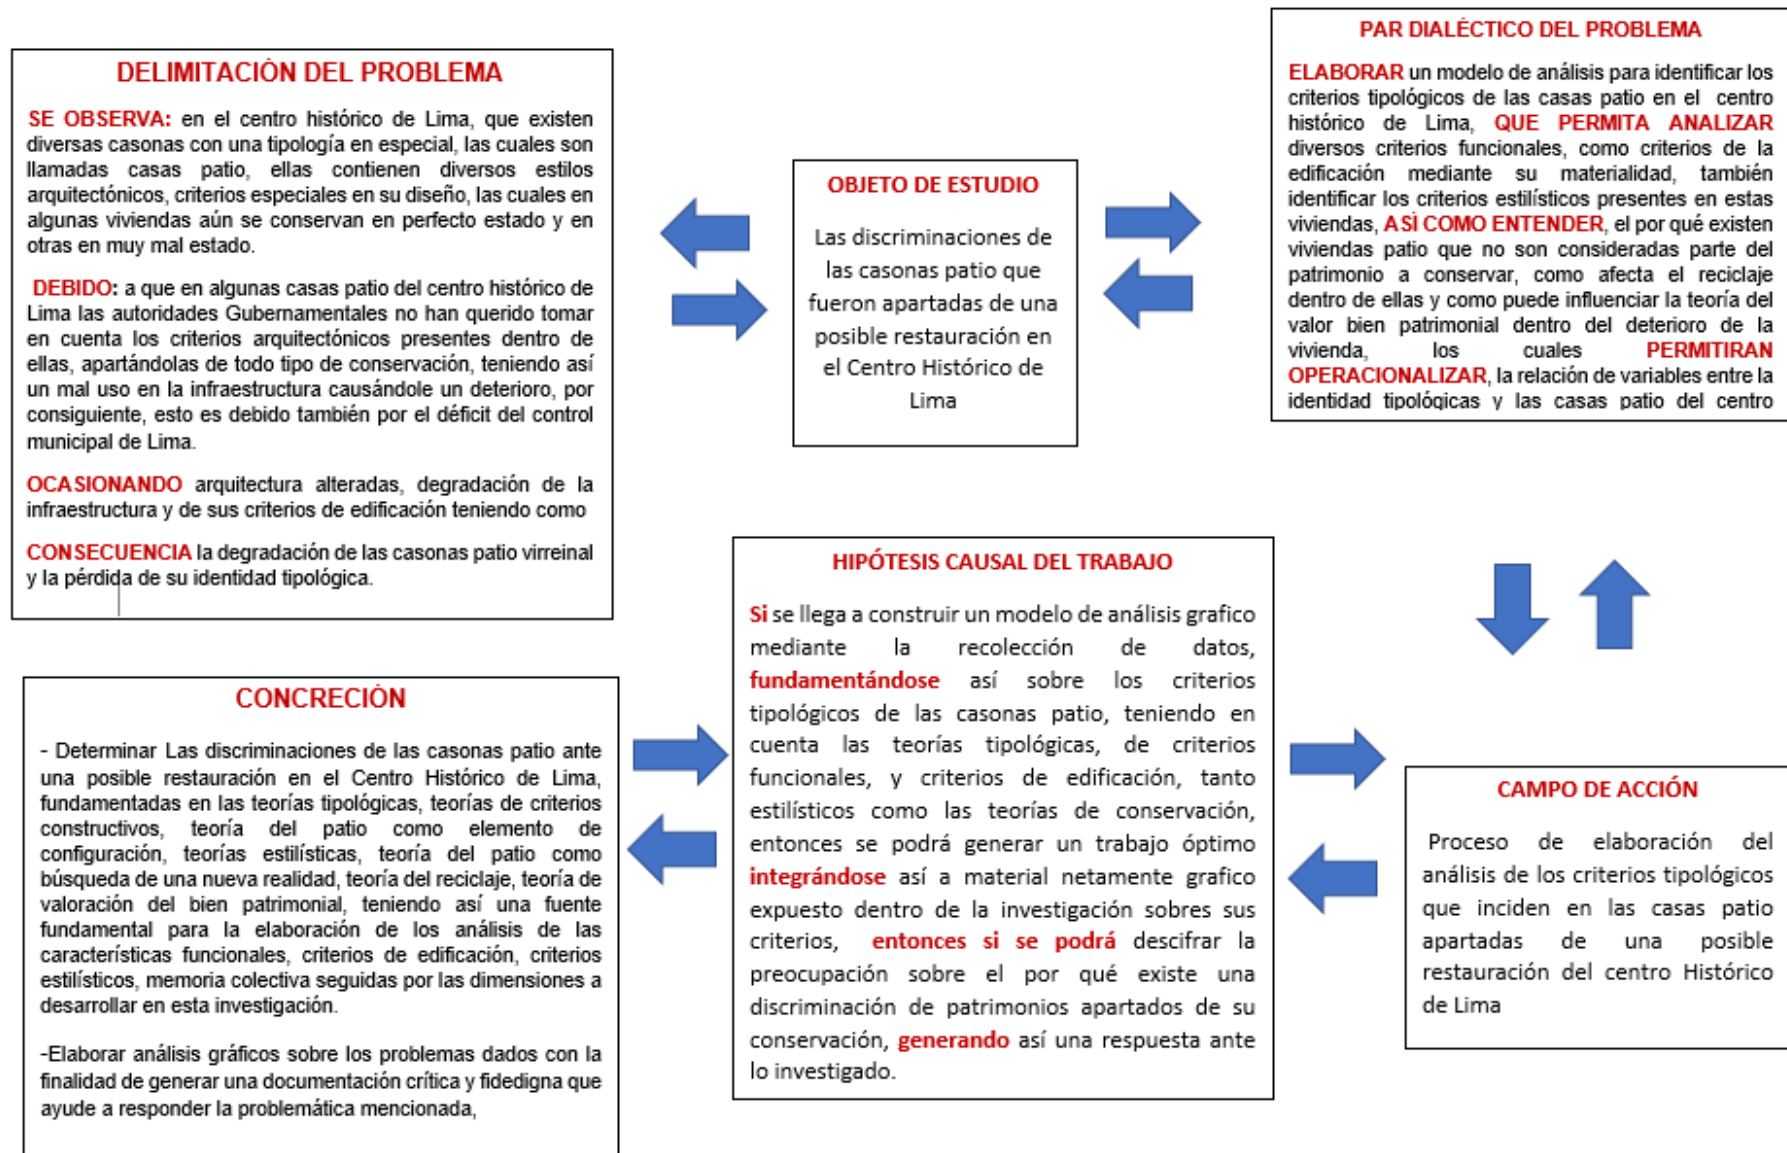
DELIMITACIÓN DEL PROBLEMA

SE OBSERVA: en el centro histórico de Lima, que existen diversas casonas con una tipología en especial, las cuales son llamadas casas patio, ellas contienen diversos estilos arquitectónicos, criterios especiales en su diseño, las cuales en algunas viviendas aún se conservan en perfecto estado y en otras en muy mal estado.

DEBIDO: a que en algunas casas patio del centro histórico de Lima las autoridades Gubernamentales no han querido tomar en cuenta los criterios arquitectónicos presentes dentro de ellas, apartándolas de todo tipo de conservación, teniendo así un mal uso en la infraestructura causándole un deterioro, por consiguiente, esto es debido también por el déficit del control municipal de Lima.

OCASIONANDO arquitectura alteradas, degradación de la infraestructura y de sus criterios de edificación teniendo como

CONSECUENCIA la degradación de las casonas patio virreinal y la pérdida de su identidad tipológica.

OBJETO DE ESTUDIO

Las discriminaciones de las casonas patio que fueron apartadas de una posible restauración en el Centro Histórico de Lima

PAR DIALÉCTICO DEL PROBLEMA

ELABORAR un modelo de análisis para identificar los criterios tipológicos de las casas patio en el centro histórico de Lima, QUE PERMITA ANALIZAR diversos criterios funcionales, como criterios de la edificación mediante su materialidad, también identificar los criterios estilísticos presentes en estas viviendas, ASÌ COMO ENTENDER, el por qué existen viviendas patio que no son consideradas parte del patrimonio a conservar, como afecta el reciclaje dentro de ellas y como puede influenciar la teoría del valor bien patrimonial dentro del deterioro de la vivienda, los cuales PERMITIRAN OPERACIONALIZAR, la relación de variables entre la identidad tipológicas y las casas patio del centro

HIPÓTESIS CAUSAL DEL TRABAJO

Si se llega a construir un modelo de análisis grafico mediante la recolección de datos, fundamentándose así sobre los criterios tipológicos de las casonas patio, teniendo en cuenta las teorías tipológicas, de criterios funcionales, y criterios de edificación, tanto estilísticos como las teorías de conservación, entonces se podrá generar un trabajo óptimo integrándose así a material netamente grafico expuesto dentro de la investigación sobres sus criterios, entonces si se podrá descifrar la preocupación sobre el por qué existe una discriminación de patrimonios apartados de su conservación, generando así una respuesta ante lo investigado.

CONCRECIÓN

- Determinar Las discriminaciones de las casonas patio ante una posible restauración en el Centro Histórico de Lima, fundamentadas en las teorías tipológicas, teorías de criterios constructivos, teoría del patio como elemento de configuración, teorías estilísticas, teoría del patio como búsqueda de una nueva realidad, teoría del reciclaje, teoría de valoración del bien patrimonial, teniendo así una fuente fundamental para la elaboración de los análisis de las características funcionales, criterios de edificación, criterios estilísticos, memoria colectiva seguidas por las dimensiones a desarrollar en esta investigación.

-Elaborar análisis gráficos sobre los problemas dados con la finalidad de generar una documentación crítica y fidedigna que ayude a responder la problemática mencionada,

CAMPO DE ACCIÓN

Proceso de elaboración del análisis de los criterios tipológicos que inciden en las casas patio apartadas de una posible restauración del centro Histórico de Lima